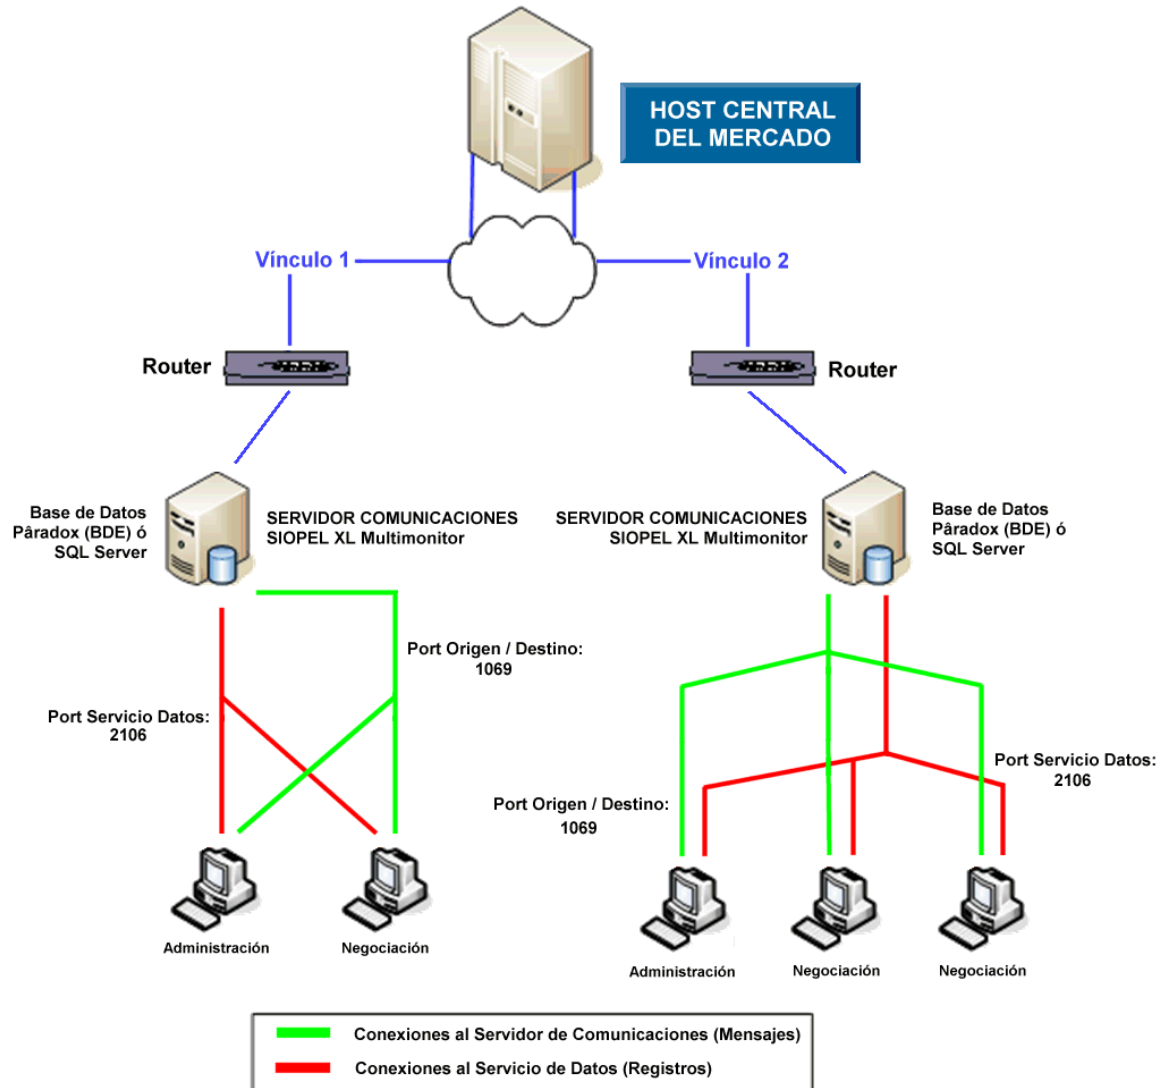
HOST CENTRAL DEL MERCADO

Vínculo 1

Vínculo 2

Router

Router

Base de Datos Pâradox (BDE) ó SQL Server

SERVIDOR COMUNICACIONES SIOPEL XL Multimonitor

SERVIDOR COMUNICACIONES SIOPEL XL Multimonitor

Base de Datos Pâradox (BDE) ó SQL Server

Port Origen / Destino: 1069

Port Servicio Datos: 2106

Port Servicio Datos: 2106

Port Origen / Destino: 1069

Administración

Negociación

Administración

Negociación

Negociación

Conexiones al Servidor de Comunicaciones (Mensajes)

Conexiones al Servicio de Datos (Registros)